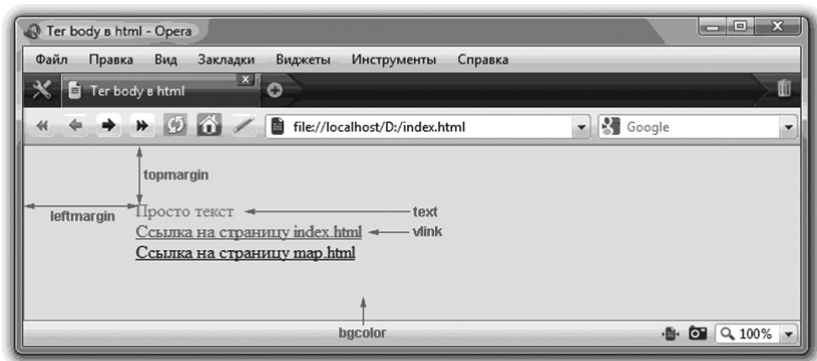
Тег body в html - Opera

Файл Правка Вид Закладки Виджеты Инструменты Справка

Тег body в html

file://localhost/D:/index.html

Google

topmargin

leftmargin

Просто текст

text

Ссылка на страницу index.html

vlink

Ссылка на страницу map.html

bgcolor

100%